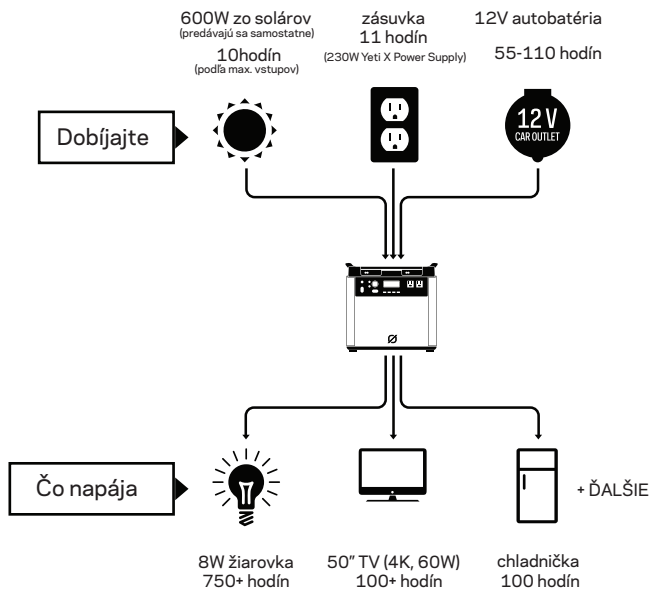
600W zo solárov
(predávajú sa samostatne)
10hodín
(podľa max. vstupov)

zásuvka
11 hodín
(230W Yeti X Power Supply)

12V autobatéria
55-110 hodín

Dobíjajte

12V
CAR OUTLET

Čo napája

+ ĎALŠIE

8W žiarovka
750+ hodín

50" TV (4K, 60W)
100+ hodín

chladnička
100 hodín